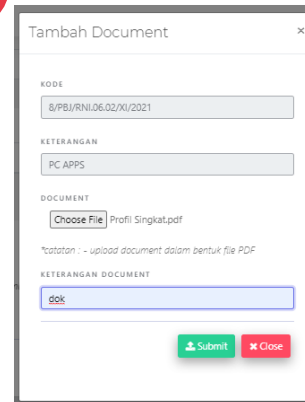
Tambah Document ×

KODE

8/PBJ/RNI.06.02/XI/2021

KETERANGAN

PC APPS

DOCUMENT

Choose File Profil Singkat.pdf

*catatan : - upload document dalam bentuk file PDF

KETERANGAN DOCUMENT

dok

Submit Close